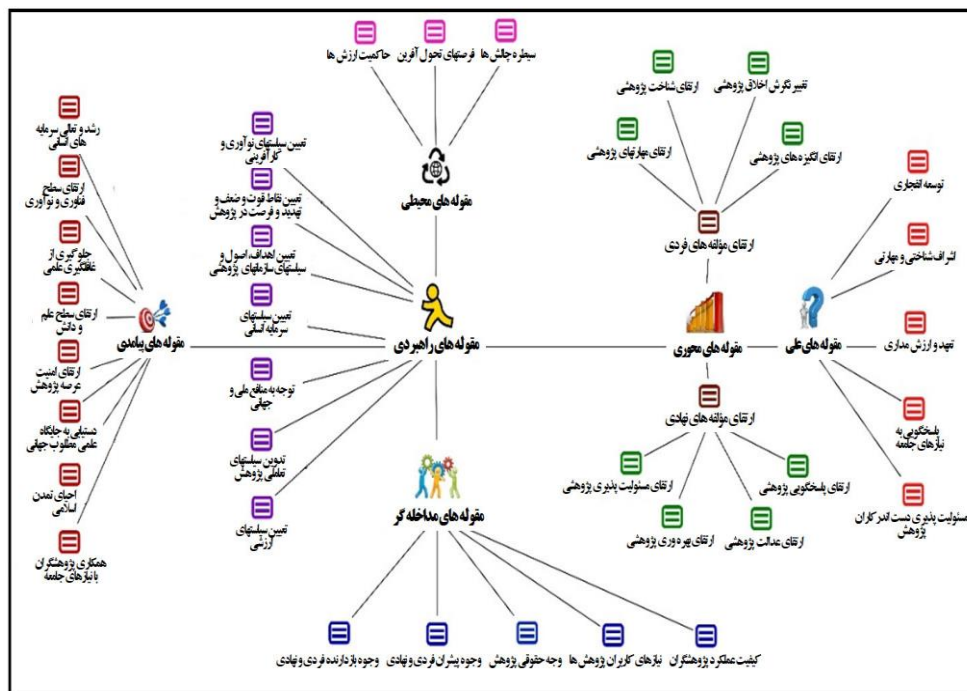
سیطره چالش ها
فرصتهای تحول آفرین
حاکمیت ارزش ها
مقوله های محیطی

تغییر نگرش اخلاق پژوهشی
ارتقای شاخت پژوهشی
ارتقای مهارتهای پژوهشی
ارتقای انگیزه های پژوهشی
ارتقای مؤلفه های فردی

رشد و تعالی سرمایه های انسانی
ارتقای سطح فناوری و نوآوری
جلوگیری از عقبگردی علمی
ارتقای سطح علم و دانش
ارتقای امنیت عرصه پژوهش
دستیابی به جایگاه علمی مطلوب جهانی
احیای تمدن اسلامی
همکاری پژوهشگران با نیازهای جامعه
مقوله های پیامدی

تبیین سیاستهای نوآوری و کارآفرینی
تبیین نقاط قوت وضعف و تهدید و فرصت در پژوهش
تبیین اهداف، اصول و سیاستهای سازمانهای پژوهشی
تبیین سیاستهای سرمایه انسانی
توجه به منافع ملی و جهانی
تدوین سیاستهای تعاملی پژوهش
تبیین سیاستهای ارزشی
مقوله های راهبردی

مقوله های محوری

توسعه انفجاری
اشراف شناختی و مهارتی
تعهد و ارزش مداری
پاسخگویی به نیازهای جامعه
مسئولیت پذیری دست اندرکاران پژوهش
مقوله های علی

ارتقای مؤلفه های نهادی
ارتقای مسئولیت پذیری پژوهشی
ارتقای پاسخگویی پژوهشی
ارتقای بهره وری پژوهشی
ارتقای عدالت پژوهشی

مقوله های مداخله گر
وجوه بازدارنده فردی و نهادی
وجوه پیشران فردی و نهادی
وجه حقوقی پژوهش
نیازهای کاربران پژوهش ها
کیفیت عملکرد پژوهشگران